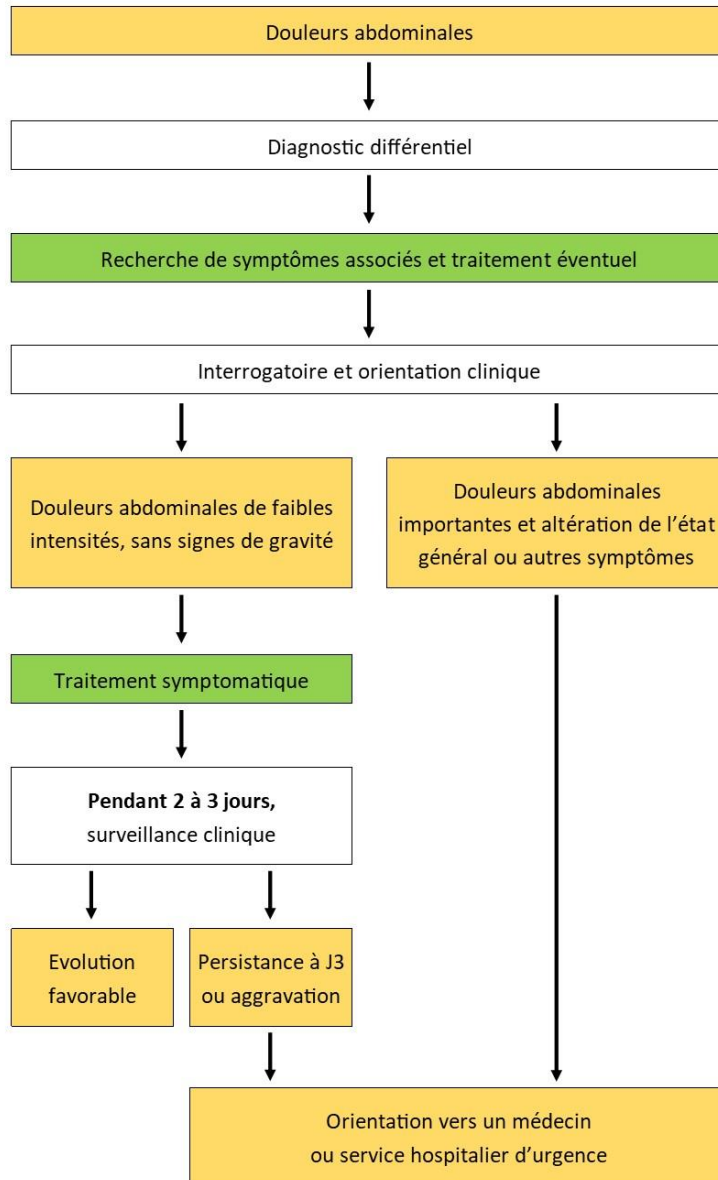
Douleurs abdominales

Diagnostic différentiel

Recherche de symptômes associés et traitement éventuel

Interrogatoire et orientation clinique

Douleurs abdominales de faibles intensités, sans signes de gravité

Douleurs abdominales importantes et altération de l'état général ou autres symptômes

Traitement symptomatique

**Pendant 2 à 3 jours,** surveillance clinique

Evolution favorable

Persistance à J3 ou aggravation

Orientation vers un médecin ou service hospitalier d'urgence